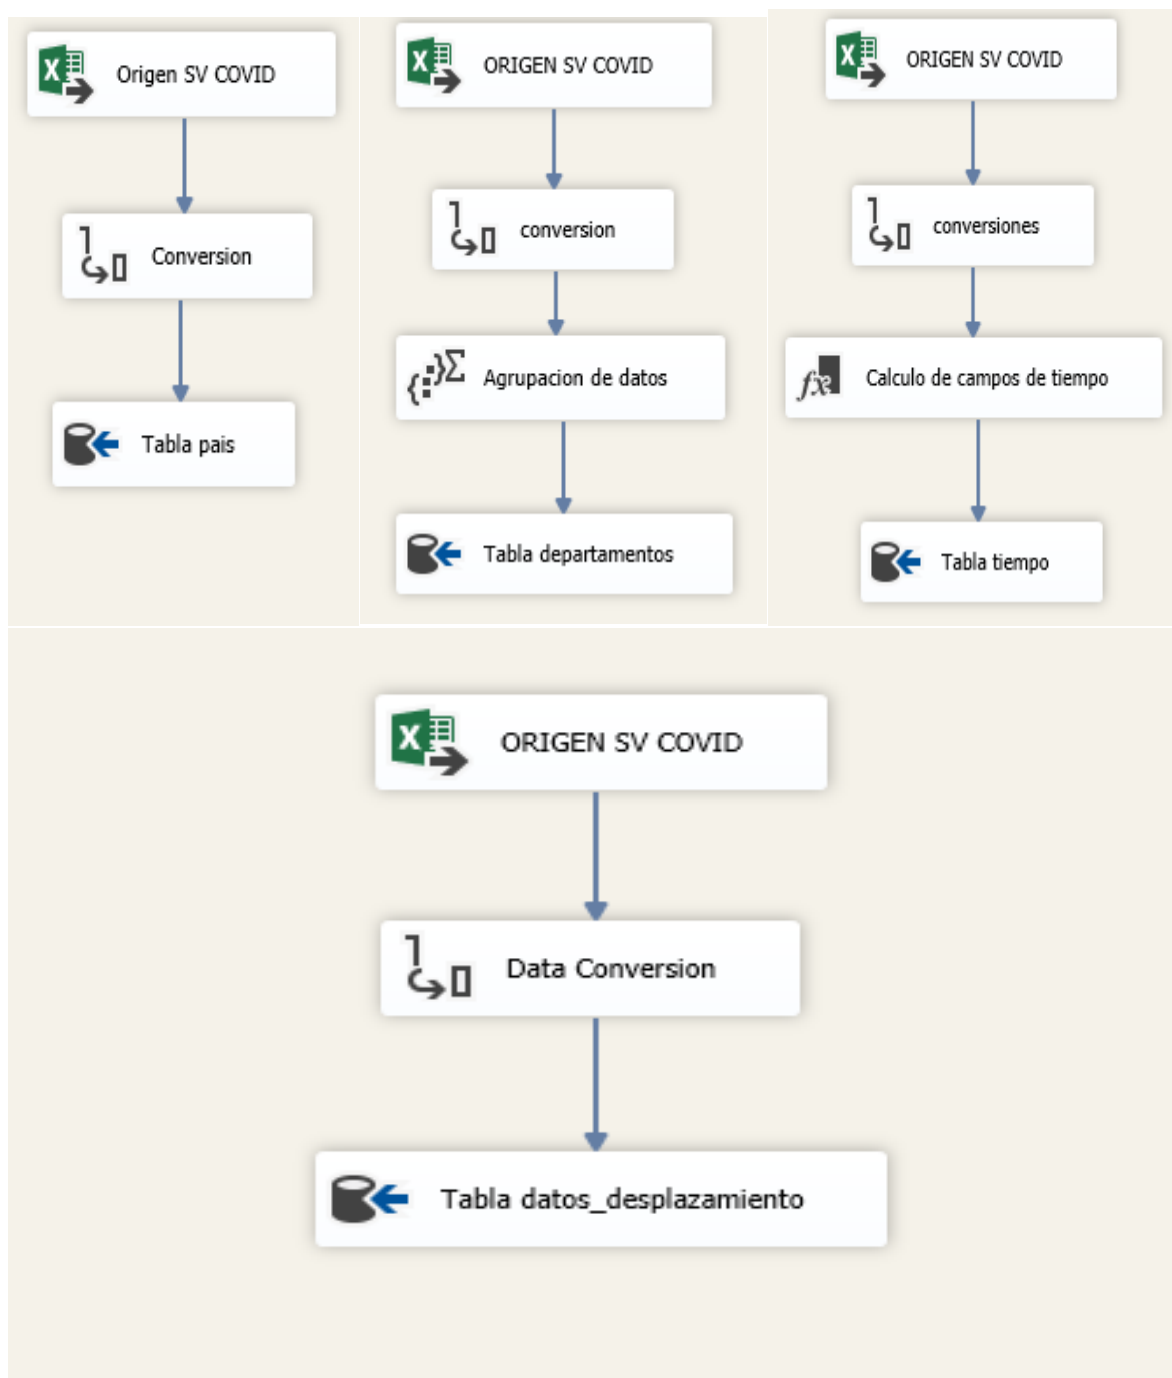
Origen SV COVID

Conversion

Tabla pais

ORIGEN SV COVID

conversion

Agrupacion de datos

Tabla departamentos

ORIGEN SV COVID

conversiones

Calculo de campos de tiempo

Tabla tiempo

ORIGEN SV COVID

Data Conversion

Tabla datos_desplazamiento